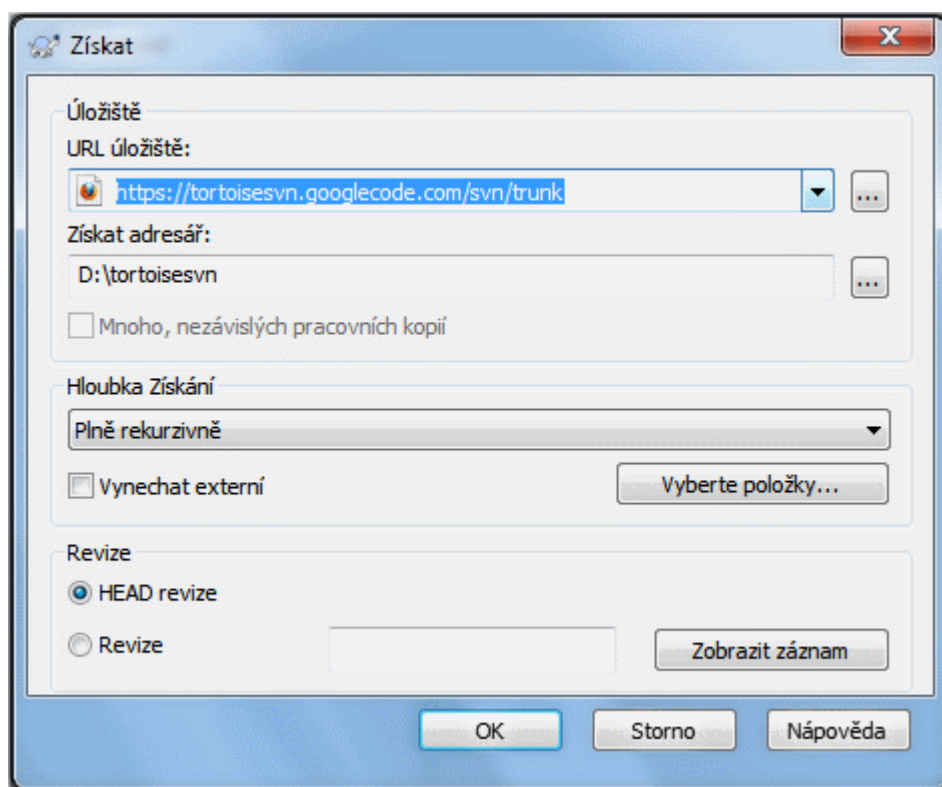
Získat

Úložiště

URL úložiště:

https://tortoisesvn.googlecode.com/svn/trunk

...

Získat adresář:

D:\tortoisesvn

...

Mnoho, nezávislých pracovních kopií

Hloubka Získání

Plně rekurzivně

Vynechat externí

Vyberte položky...

Revize

HEAD revize

Revize

Zobrazit záznam

OK

Storno

Nápověda